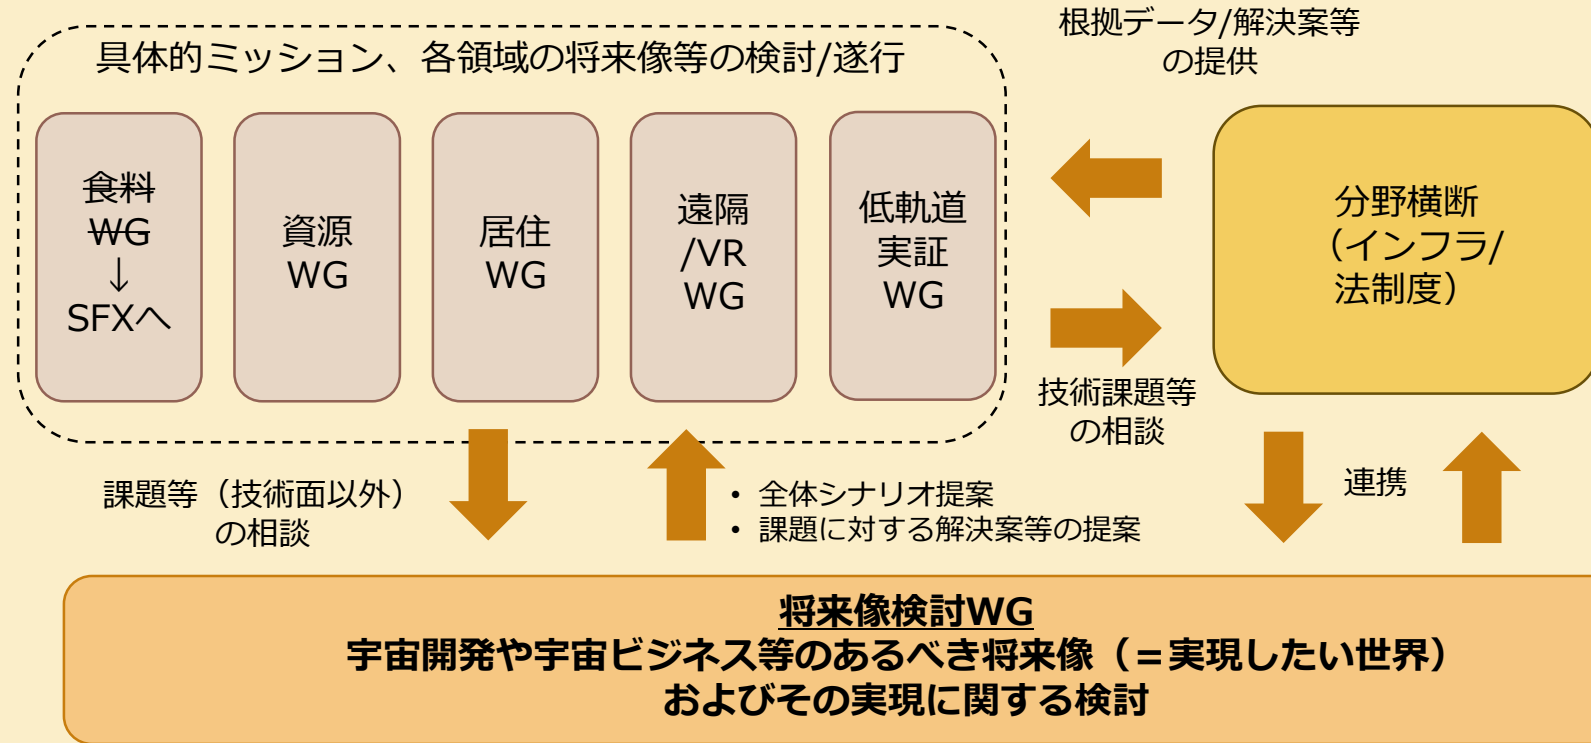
具体的ミッション、各領域の将来像等の検討/遂行

食料
WG
↓
SFXへ

資源
WG

居住
WG

遠隔
/VR
WG

低軌道
実証
WG

根拠データ/解決案等
の提供

分野横断
（インフラ/
法制度）

技術課題等
の相談

課題等（技術面以外）
の相談

• 全体シナリオ提案
• 課題に対する解決案等の提案

連携

将来像検討WG
宇宙開発や宇宙ビジネス等のあるべき将来像（＝実現したい世界）
およびその実現に関する検討